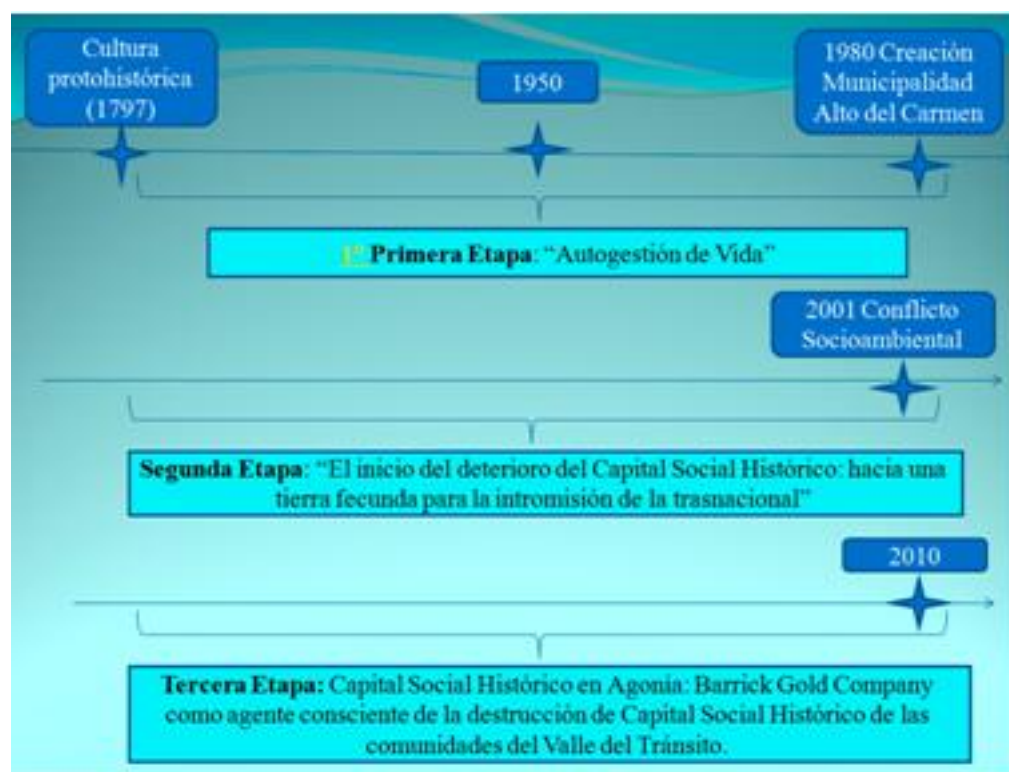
Cultura protohistórica (1797)

1950

1980 Creación Municipalidad Alto del Carmen

1° Primera Etapa: "Autogestión de Vida"

2001 Conflicto Socioambiental

Segunda Etapa: "El inicio del deterioro del Capital Social Histórico: hacia una tierra fecunda para la intromisión de la trasnacional"

2010

Tercera Etapa: Capital Social Histórico en Agonía: Barrick Gold Company como agente consciente de la destrucción de Capital Social Histórico de las comunidades del Valle del Tránsito.